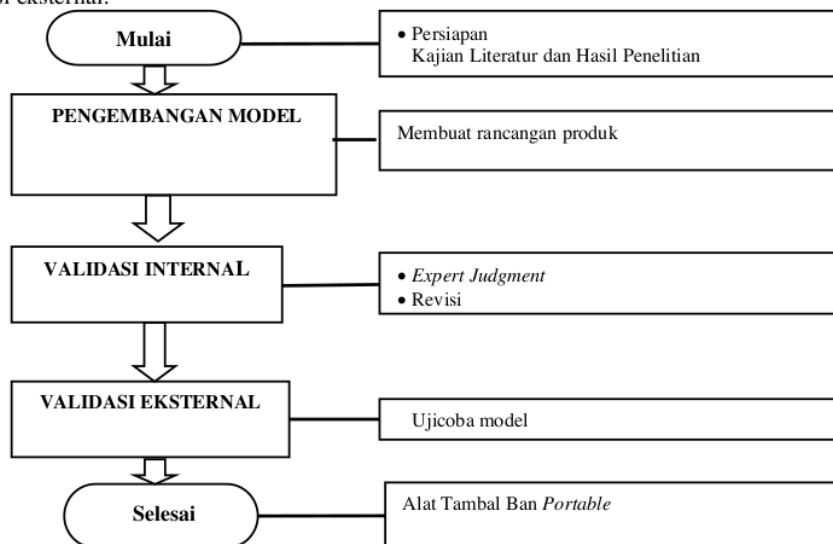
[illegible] eksternal.

Mulai

• Persiapan
Kajian Literatur dan Hasil Penelitian

PENGEMBANGAN MODEL

Membuat rancangan produk

VALIDASI INTERNAL

• *Expert Judgment*
• Revisi

VALIDASI EKSTERNAL

Ujicoba model

Selesai

Alat Tambal Ban *Portable*